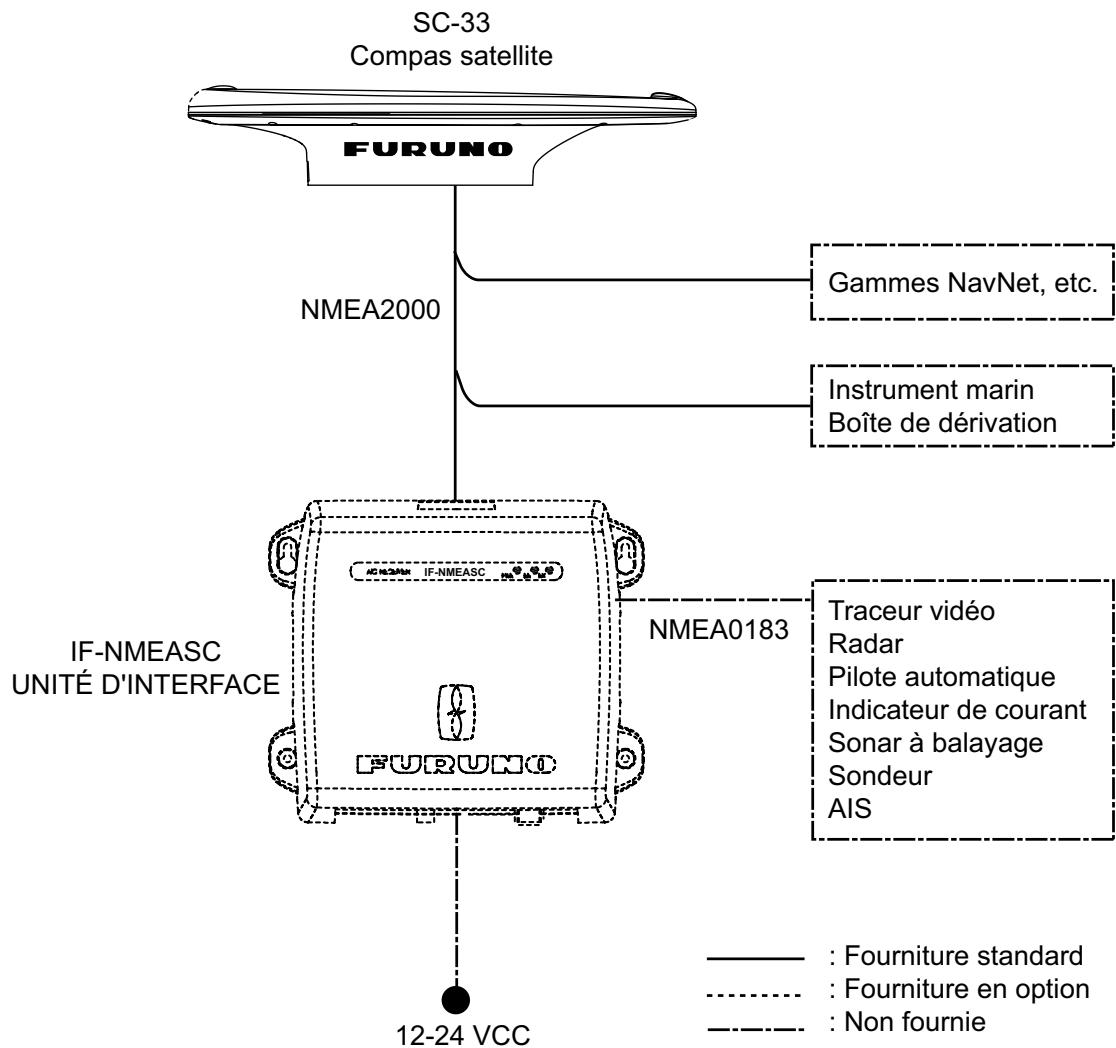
SC-33
Compas satellite

FURUNO

Gammes NavNet, etc.

NMEA2000

Instrument marin
Boîte de dérivation

IF-NMEASC

NMEA0183

Traceur vidéo
Radar
Pilote automatique
Indicateur de courant
Sonar à balayage
Sondeur
AIS

IF-NMEASC
UNITÉ D'INTERFACE

FURUNO

: Fourniture standard
: Fourniture en option
: Non fournie

12-24 VCC